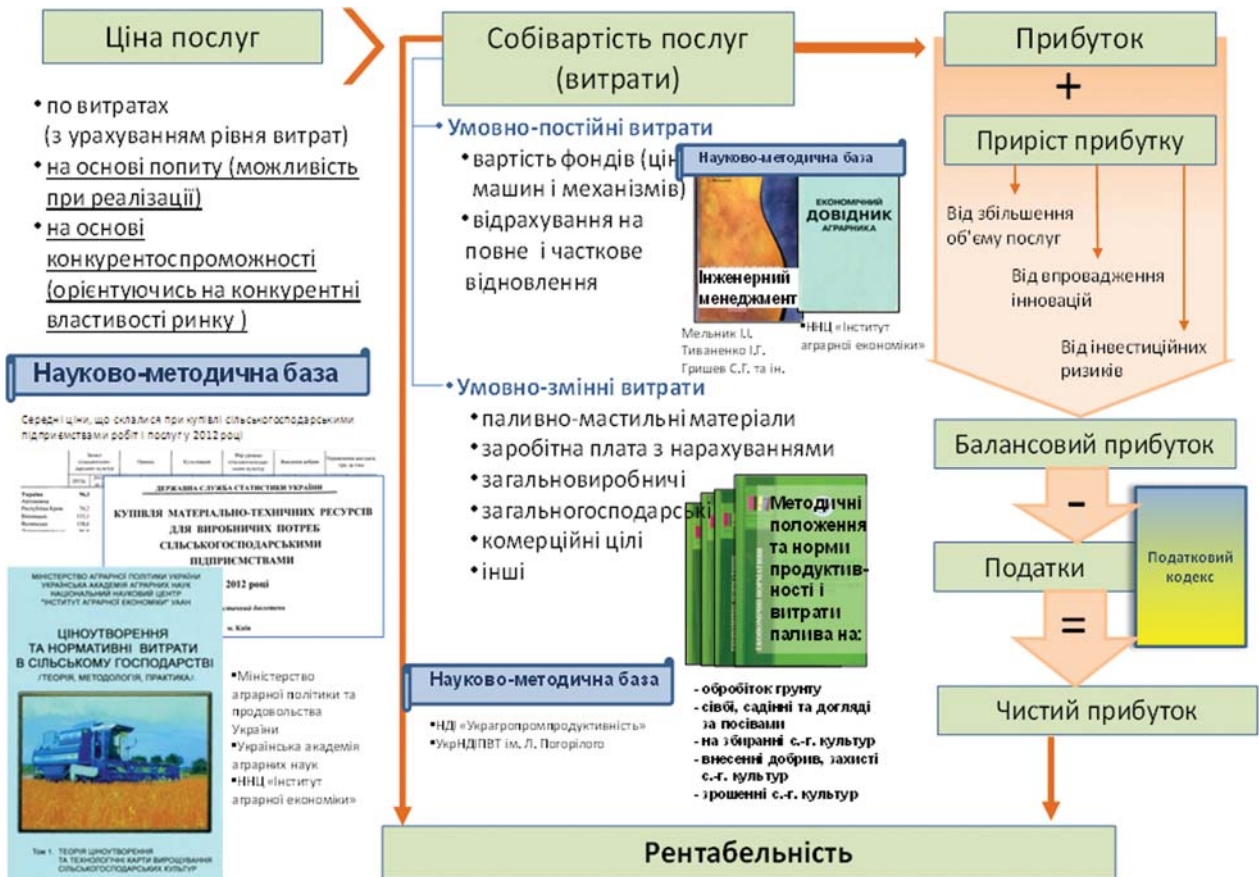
Ціна послуг

• по витратах (з урахуванням рівня витрат)
• на основі попиту (можливість при реалізації)
• на основі конкурентоспроможності (орієнтуючись на конкурентні властивості ринку )

Науково-методична база

Середні ціни, що склалися при купівлі сільськогосподарськими підприємствами робіт і послуг у 2012 році

ДЕРЖАВНА СЛУЖБА СТАТИСТИКИ УКРАЇНИ

КУПІВЛЯ МАТЕРІАЛЬНО-ТЕХНІЧНИХ РЕСУРСІВ ДЛЯ ВИРОБНИЧИХ ПОТРЕБ СІЛЬСЬКОГОСПОДАРСЬКИМИ ПІДПРИЄМСТВАМИ

2012 році

м. Київ

МІНІСТЕРСТВО АГРАРНОЇ ПОЛІТИКИ УКРАЇНИ
УКРАЇНСЬКА АКАДЕМІЯ АГРАРНИХ НАУК
НАЦІОНАЛЬНИЙ НАУКОВИЙ ЦЕНТР
"ІНСТИТУТ АГРАРНОЇ ЕКОНОМІКИ" УААН

ЦІНОУТВОРЕННЯ ТА НОРМАТИВНІ ВИТРАТИ В СІЛЬСЬКОМУ ГОСПОДАРСТВІ
/ТЕОРІЯ, МЕТОДОЛОГІЯ, ПРАКТИКА/

Том 1. ТЕОРІЯ ЦІНОУТВОРЕННЯ ТА ТЕХНОЛОГІЧНІ КАРТИ ВИРОЩУВАННЯ СІЛЬСЬКОГОСПОДАРСЬКИХ КУЛЬТУР

•Міністерство аграрної політики та продовольства України
•Українська академія аграрних наук
•ННЦ «Інститут аграрної економіки»

Собівартість послуг (витрати)

•Умовно-постійні витрати
• вартість фондів (цін машин і механізмів)
• відрахування на повне і часткове відновлення

Науково-методична база

Інженерний менеджмент

ЕКОНОМІЧНИЙ ДОВІДНИК АГРАРНИКА

Мельник І.І. Тиваненко І.Г. Гришев С.Г. та ін.

•ННЦ «Інститут аграрної економіки»

•Умовно-змінні витрати
• паливно-мастильні матеріали
• заробітна плата з нарахуваннями
• загальновиробничі
• загальногосподарські
• комерційні цілі
• інші

Методичні положення та норми продуктивності і витрати палива на:

- обробіток грунту
- сівбі, садінні та догляді за посівами
- на збиранні с.-г. культур
- внесенні добрив, захисті с.-г. культур
- зрошенні с.-г. культур

Науково-методична база

•НДІ «Украгропромпродуктивність»
•УкрНДІПВТ ім. Л. Погорілого

Прибуток
+
Приріст прибутку

Від збільшення об'єму послуг
Від впровадження інновацій
Від інвестиційних ризиків

Балансовий прибуток
-
Податки
Податковий кодекс
=
Чистий прибуток

Рентабельність